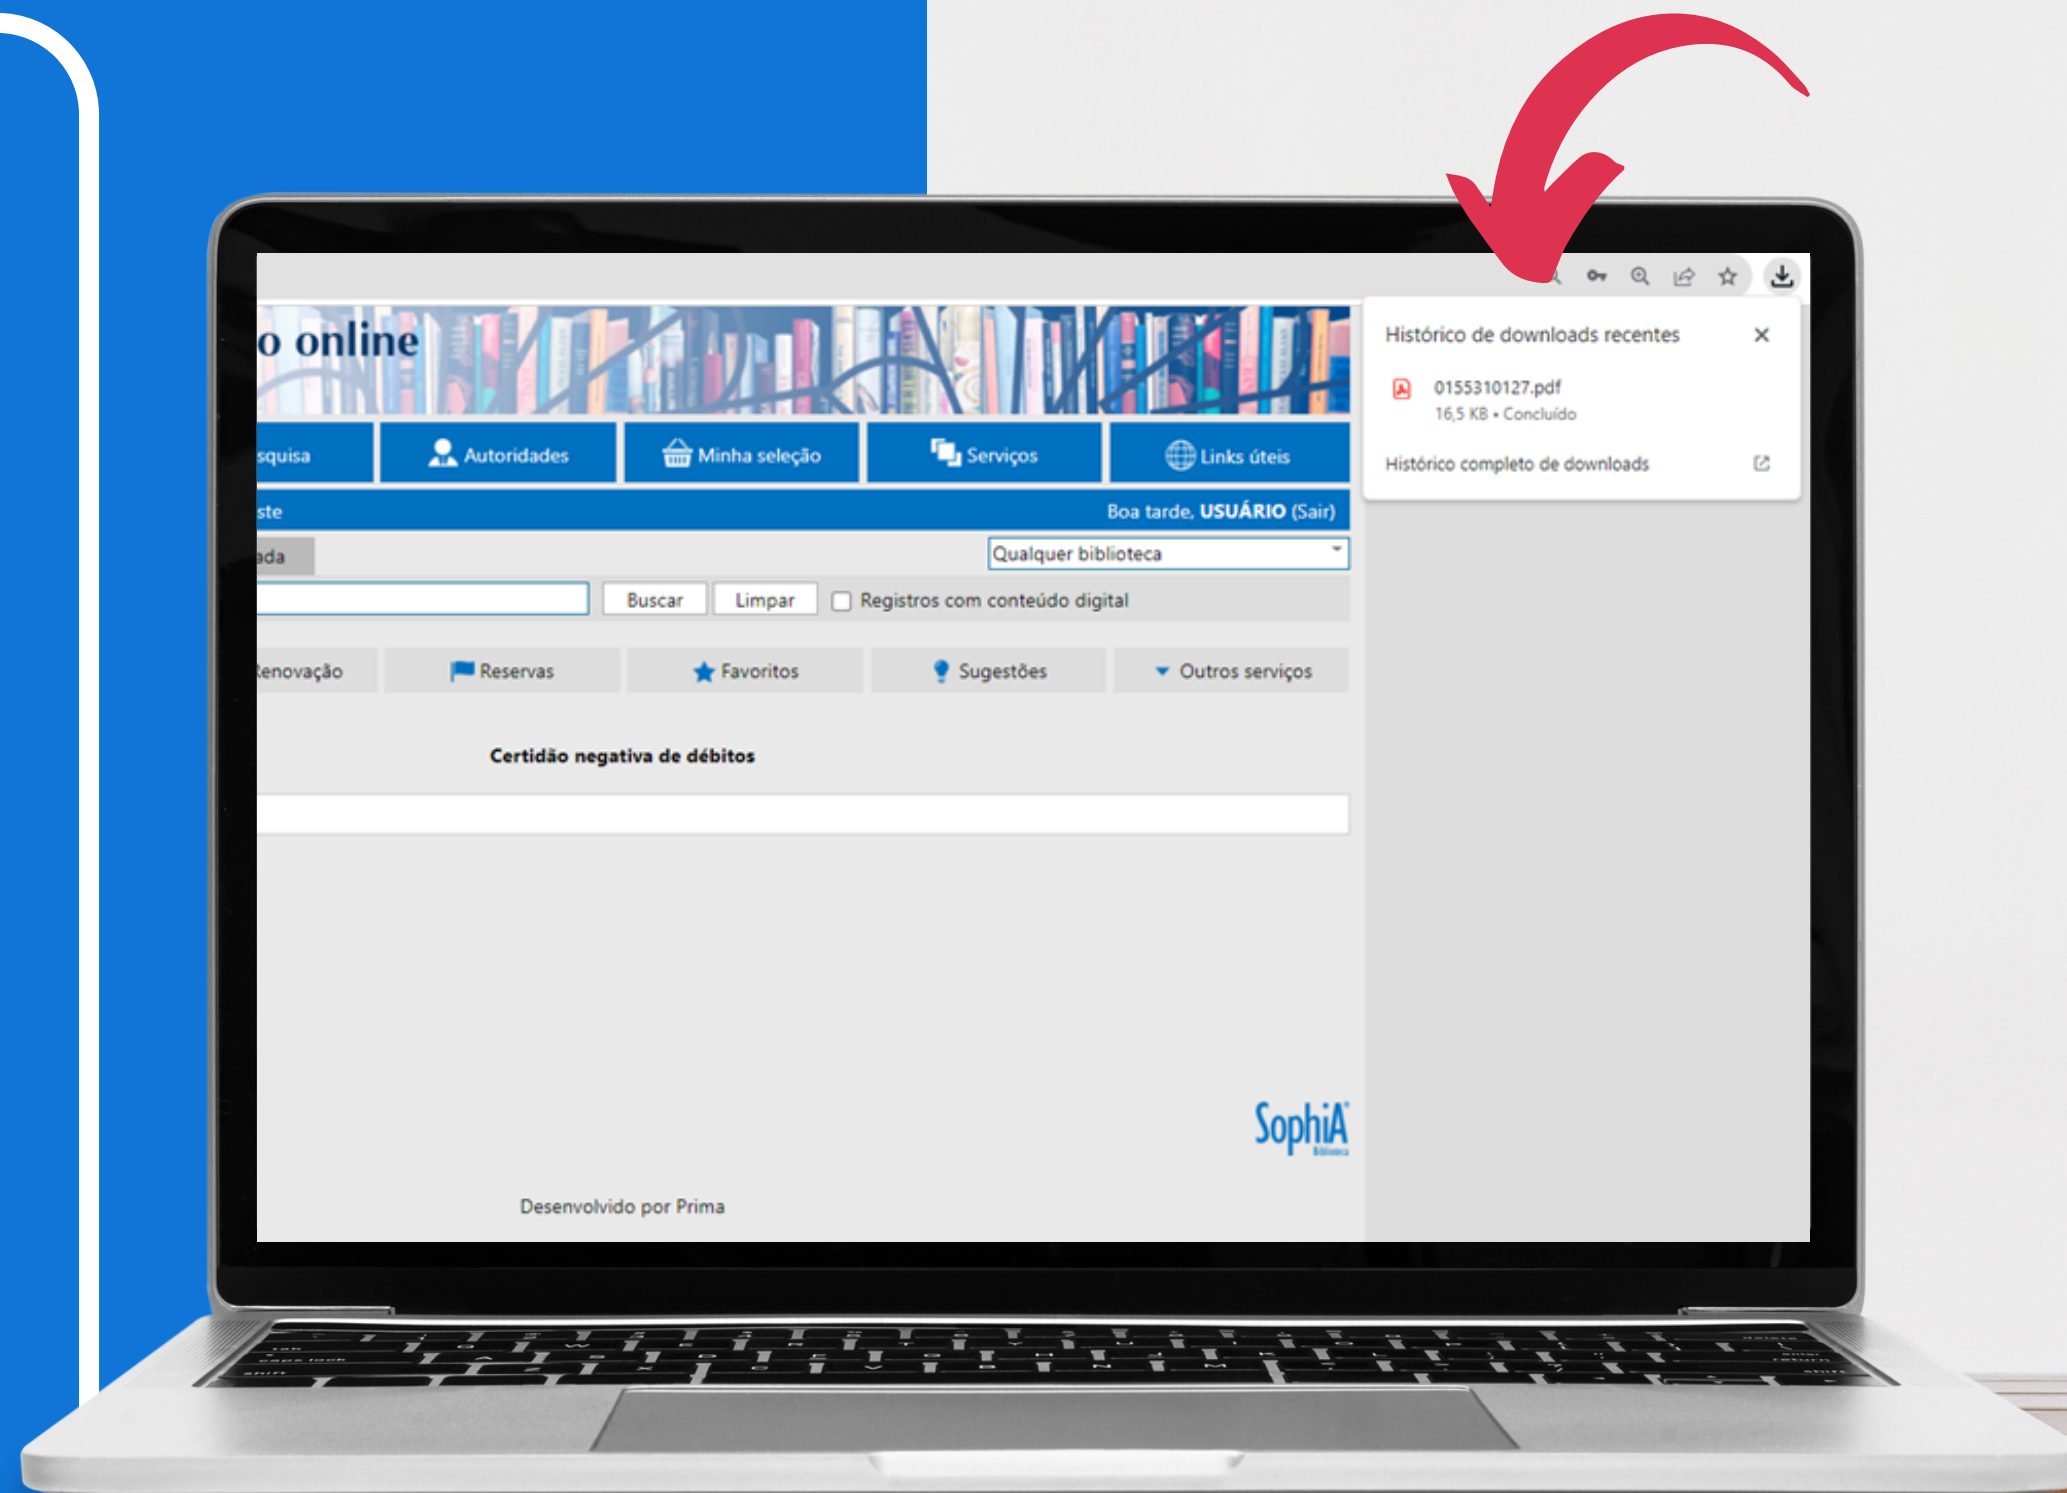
o online

squisa | Autoridades | Minha seleção | Serviços | Links úteis

ste

Boa tarde, USUÁRIO (Sair)

ada

Qualquer biblioteca

Buscar Limpar Registros com conteúdo digital

Renovação | Reservas | Favoritos | Sugestões | Outros serviços

Certidão negativa de débitos

SophiA Biblioteca

Desenvolvido por Prima

Histórico de downloads recentes

0155310127.pdf
16,5 KB • Concluído

Histórico completo de downloads